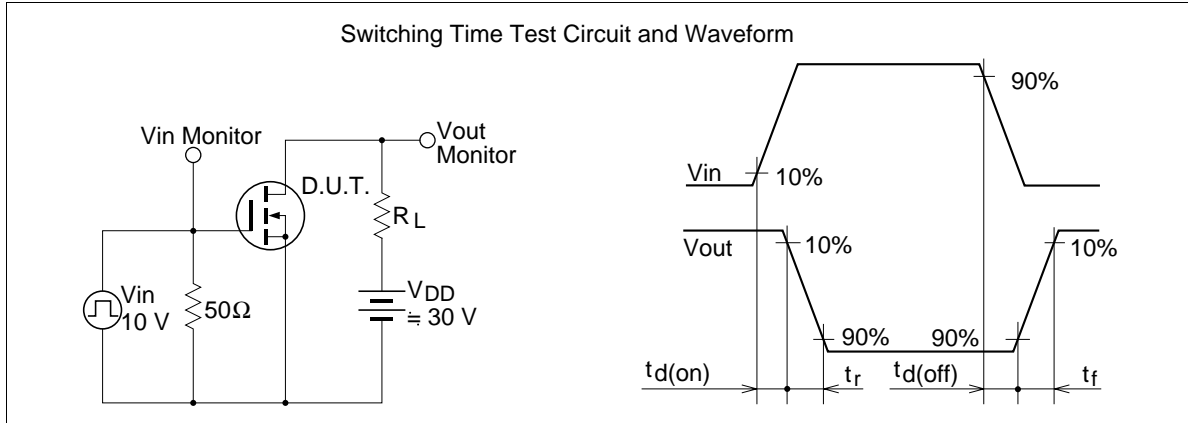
Switching Time Test Circuit and Waveform

Vin Monitor

Vout Monitor

D.U.T.

$R_L$

Vin 10 V

$50\Omega$

$V_{DD}$ $\fallingdotseq$ 30 V

90%

Vin

10%

Vout

10%

10%

90%

90%

$t_{d(on)}$

$t_r$

$t_{d(off)}$

$t_f$